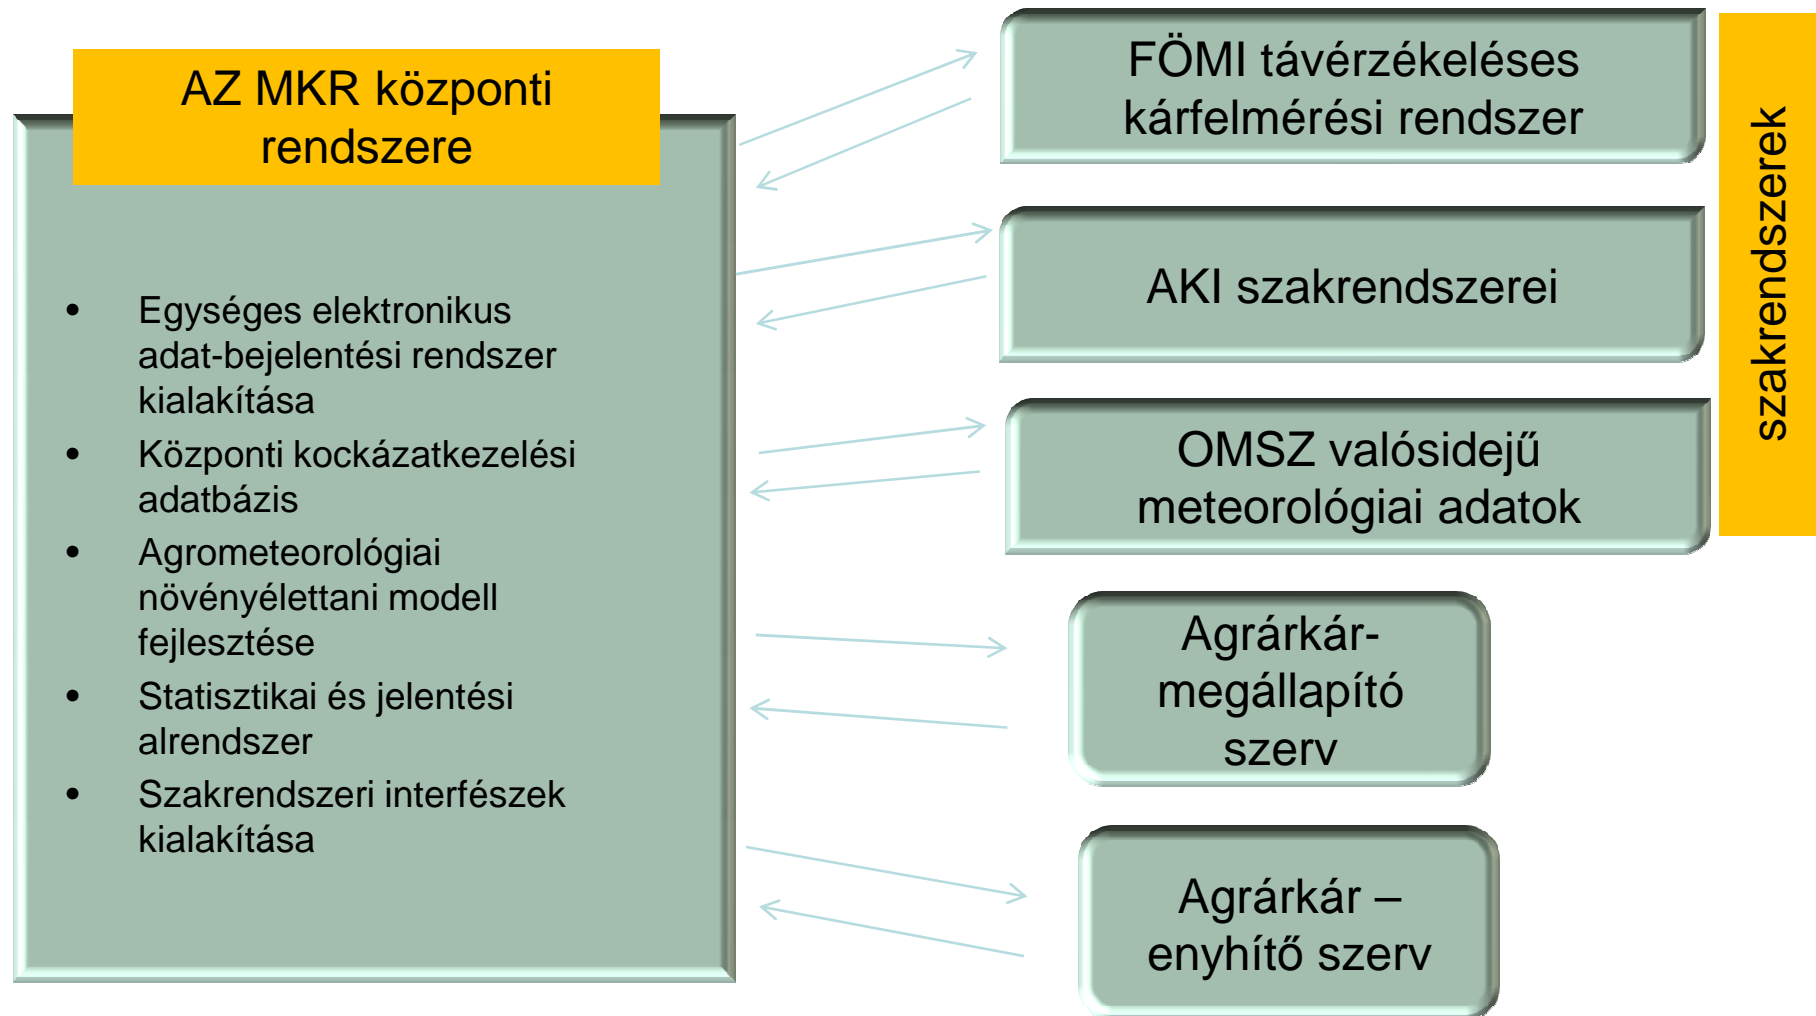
AZ MKR központi rendszere

- Egységes elektronikus adat-bejelentési rendszer kialakítása
- Központi kockázatkezelési adatbázis
- Agrometeorológiai növényélettani modell fejlesztése
- Statisztikai és jelentési alrendszer
- Szakrendszeri interfészek kialakítása

FÖMI távérzékeléses kárfelmérési rendszer

AKI szakrendszerei

OMSZ valósidejű meteorológiai adatok

szakrendszerek

Agrárkár-megállapító szerv

Agrárkár – enyhítő szerv